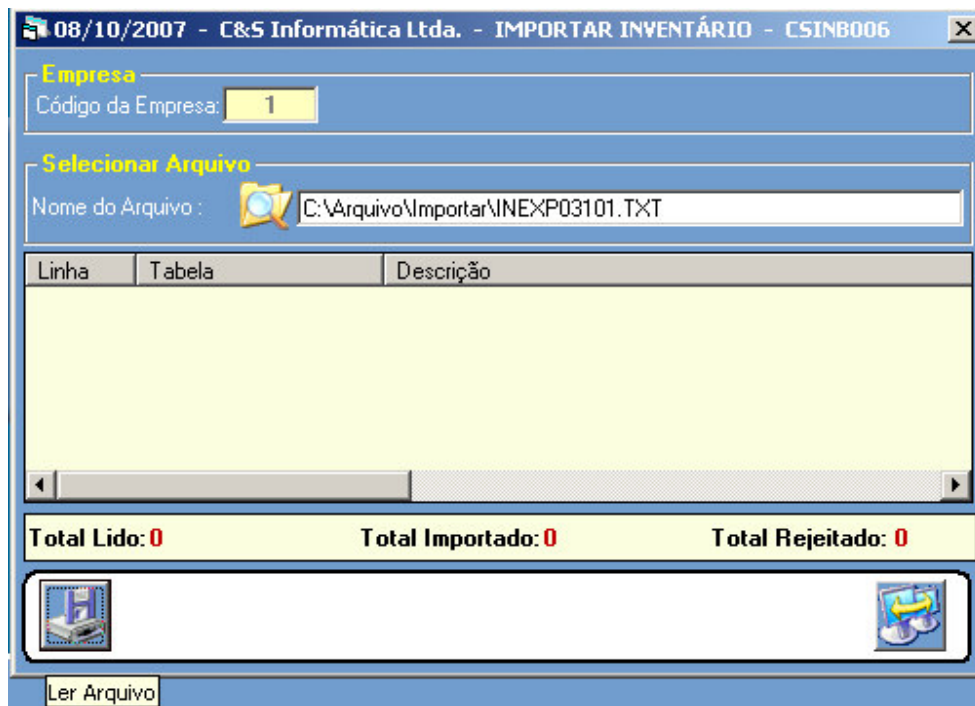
08/10/2007 - C&S Informática Ltda. - IMPORTAR INVENTÁRIO - CSINB006

Empresa
Código da Empresa: 1

Selecionar Arquivo
Nome do Arquivo : C:\Arquivo\Importar\INEXP03101.TXT

| Linha | Tabela | Descrição |
|---|---|---|

Total Lido: 0 Total Importado: 0 Total Rejeitado: 0

Ler Arquivo